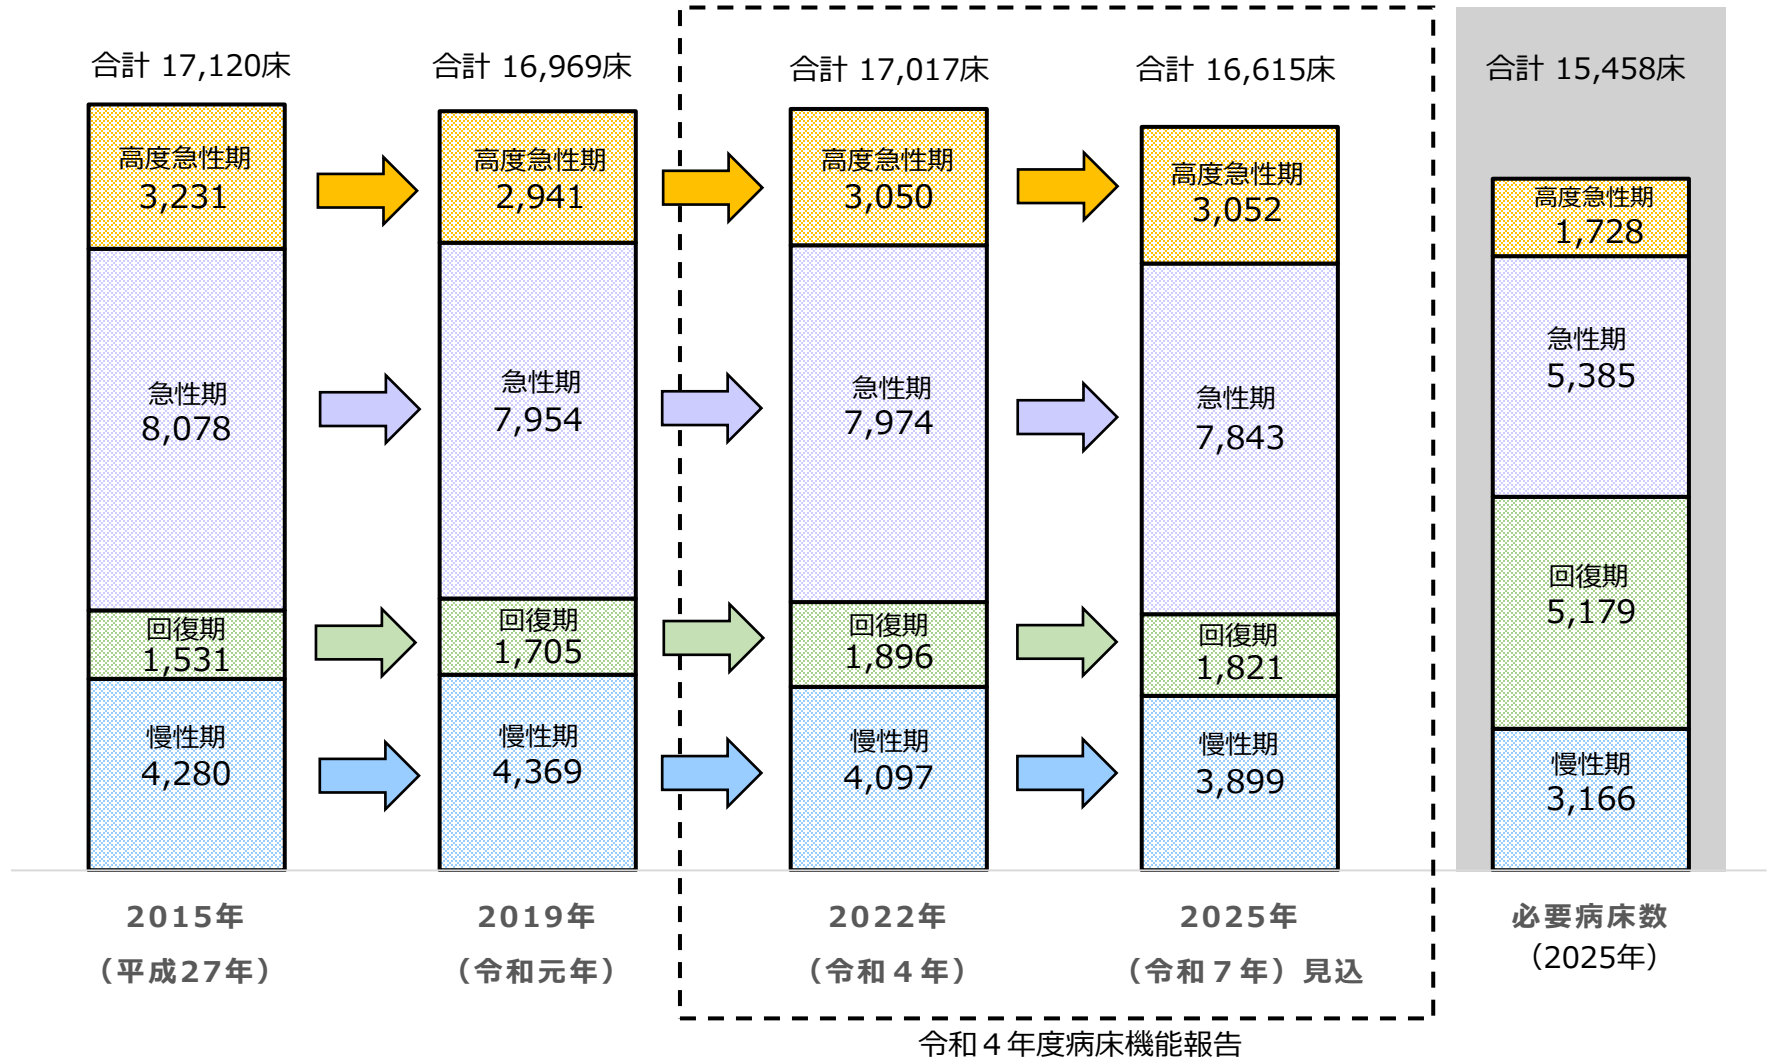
合計 17,120床

高度急性期
3,231

急性期
8,078

回復期
1,531

慢性期
4,280

2015年
（平成27年）

合計 16,969床

高度急性期
2,941

急性期
7,954

回復期
1,705

慢性期
4,369

2019年
（令和元年）

合計 17,017床

高度急性期
3,050

急性期
7,974

回復期
1,896

慢性期
4,097

2022年
（令和４年）

合計 16,615床

高度急性期
3,052

急性期
7,843

回復期
1,821

慢性期
3,899

2025年
（令和７年）見込

令和４年度病床機能報告

合計 15,458床

高度急性期
1,728

急性期
5,385

回復期
5,179

慢性期
3,166

必要病床数
（2025年）